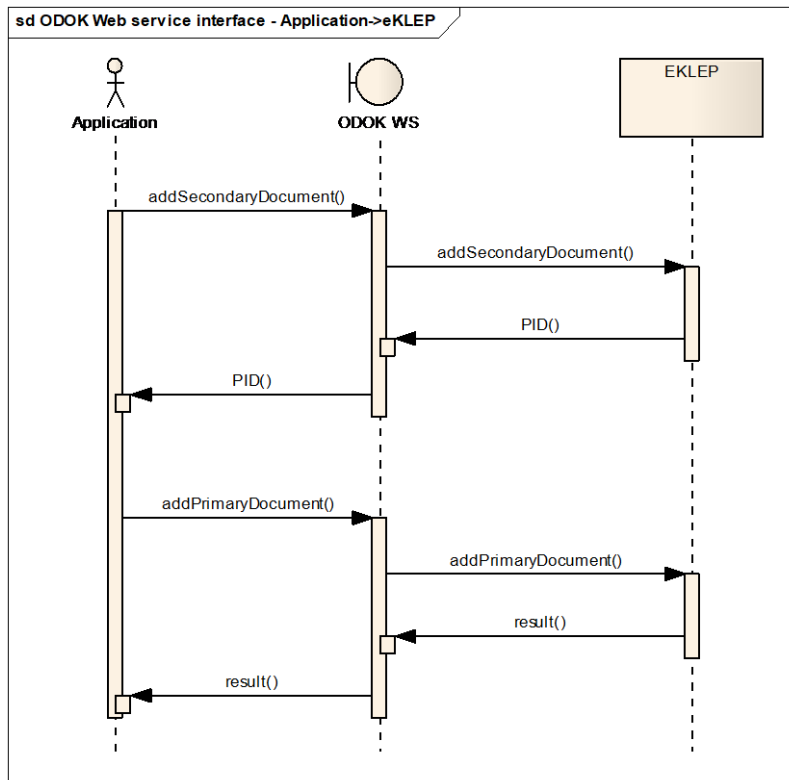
sd ODOK Web service interface - Application->eKLEP

Application

ODOK WS

EKLEP

addSecondaryDocument()

addSecondaryDocument()

PID()

PID()

addPrimaryDocument()

addPrimaryDocument()

result()

result()